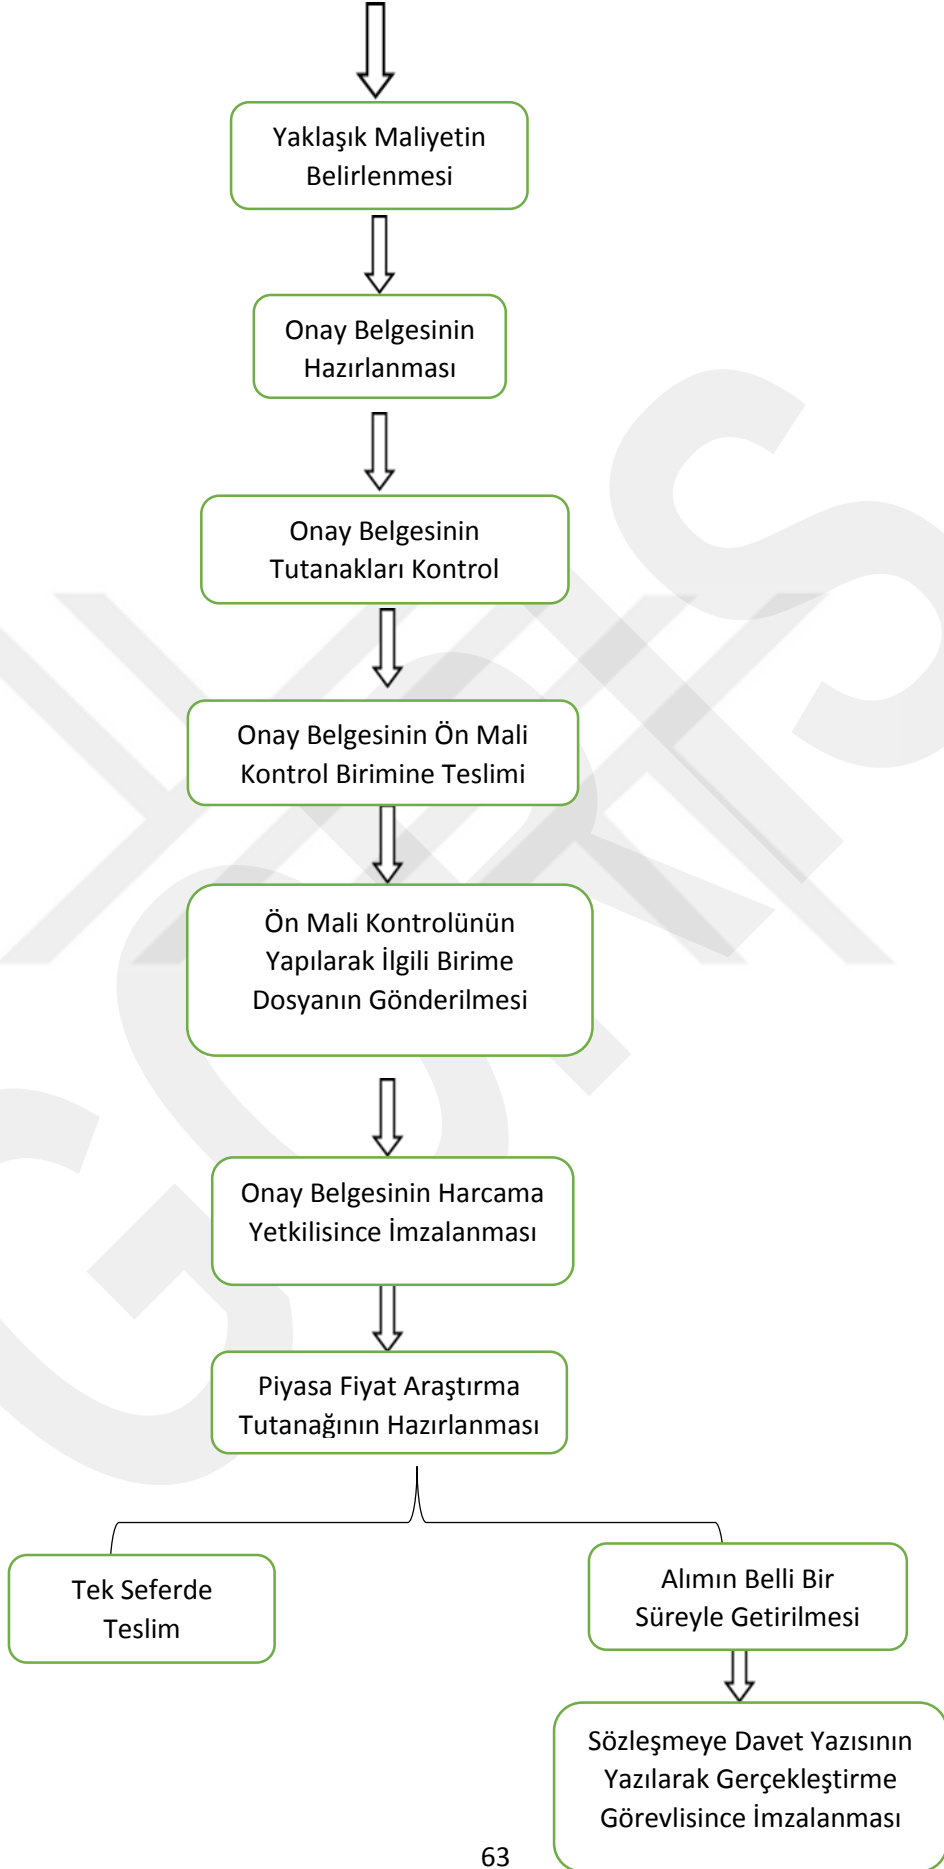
Yaklaşık Maliyetin Belirlenmesi

Onay Belgesinin Hazırlanması

Onay Belgesinin Tutanakları Kontrol

Onay Belgesinin Ön Mali Kontrol Birimine Teslimi

Ön Mali Kontrolünün Yapılarak İlgili Birime Dosyanın Gönderilmesi

Onay Belgesinin Harcama Yetkilisince İmzalanması

Piyasa Fiyat Araştırma Tutanağının Hazırlanması

Tek Seferde Teslim

Alımın Belli Bir Süreyle Getirilmesi

Sözleşmeye Davet Yazısının Yazılarak Gerçekleştirme Görevlisince İmzalanması

63